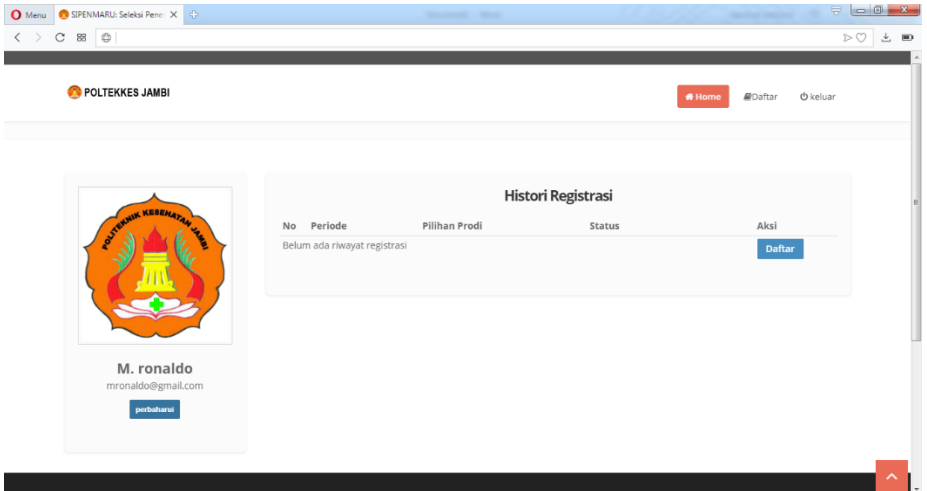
Menu
SIPENMARU: Seleksi Pene

POLTEKKES JAMBI

Home
Daftar
keluar

POLITEKNIK KESEHATAN JAMBI

M. ronaldo
mronaldo@gmail.com
perbaharui

Histori Registrasi

| No | Periode | Pilihan Prodi | Status | Aksi |
|---|---|---|---|---|
| Belum ada riwayat registrasi | | | | Daftar |